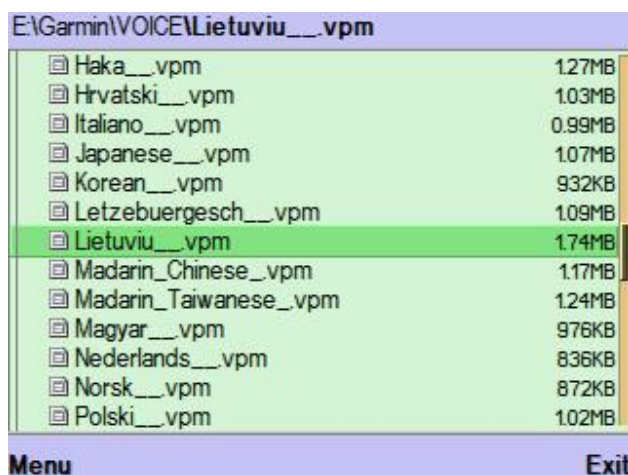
E:\Garmin\VOICE\Lietuviu__.vpm

| | |
|---|---|
| Haka__.vpm | 1.27MB |
| Hrvatski__.vpm | 1.03MB |
| Italiano__.vpm | 0.99MB |
| Japanese__.vpm | 1.07MB |
| Korean__.vpm | 932KB |
| Letzebuergesch__.vpm | 1.09MB |
| Lietuviu__.vpm | 1.74MB |
| Madarin_Chinese_.vpm | 1.17MB |
| Madarin_Taiwanese_.vpm | 1.24MB |
| Magyar__.vpm | 976KB |
| Nederlands__.vpm | 836KB |
| Norsk__.vpm | 872KB |
| Polski__.vpm | 1.02MB |

Menu
Exit